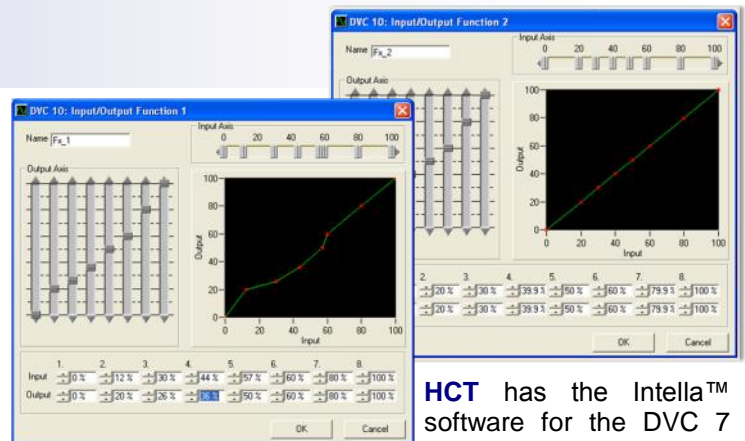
DVC 10: Input/Output Function 2

Name Fx_2

Input Axis
0 20 40 60 80 100

Output Axis

100
80
60
40
20
0
0 20 40 60 80 100
Input
Output

2. 3. 4. 5. 6. 7. 8.
20 % 30 % 39.9 % 50 % 60 % 79.9 % 100 %
20 % 30 % 39.9 % 50 % 60 % 79.9 % 100 %

OK Cancel

DVC 10: Input/Output Function 1

Name Fx_1

Input Axis
0 20 40 60 80 100

Output Axis

100
80
60
40
20
0
0 20 40 60 80 100
Input
Output

1. 2. 3. 4. 5. 6. 7. 8.
Input 0 % 12 % 30 % 44 % 57 % 60 % 80 % 100 %
Output 0 % 20 % 26 % 36 % 50 % 60 % 80 % 100 %

OK Cancel

HCT has the Intella™ software for the DVC 7